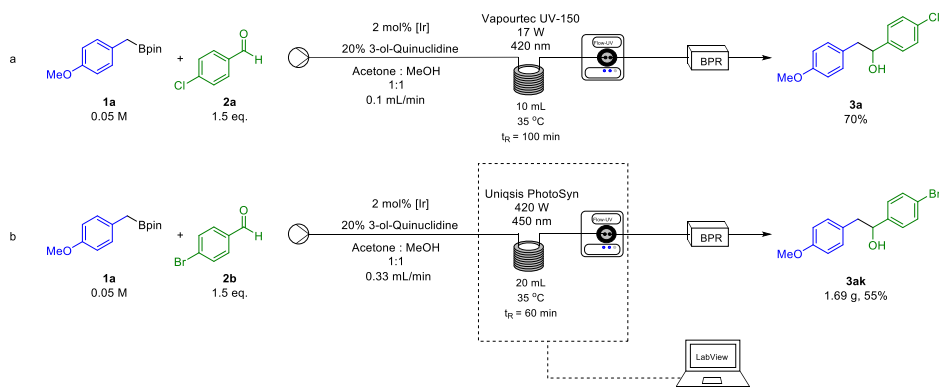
a

MeO Bpin **1a** 0.05 M + Cl H O **2a** 1.5 eq.

2 mol% [Ir]
20% 3-ol-Quinuclidine
Acetone : MeOH
1:1
0.1 mL/min

Vapourtec UV-150
17 W
420 nm

Flow-UV

10 mL
35 °C
$t_R$ = 100 min

BPR

MeO OH Cl **3a** 70%

b

MeO Bpin **1a** 0.05 M + Br H O **2b** 1.5 eq.

2 mol% [Ir]
20% 3-ol-Quinuclidine
Acetone : MeOH
1:1
0.33 mL/min

Uniqsis PhotoSyn
420 W
450 nm

Flow-UV

20 mL
35 °C
$t_R$ = 60 min

BPR

LabView

MeO OH Br **3ak** 1.69 g, 55%